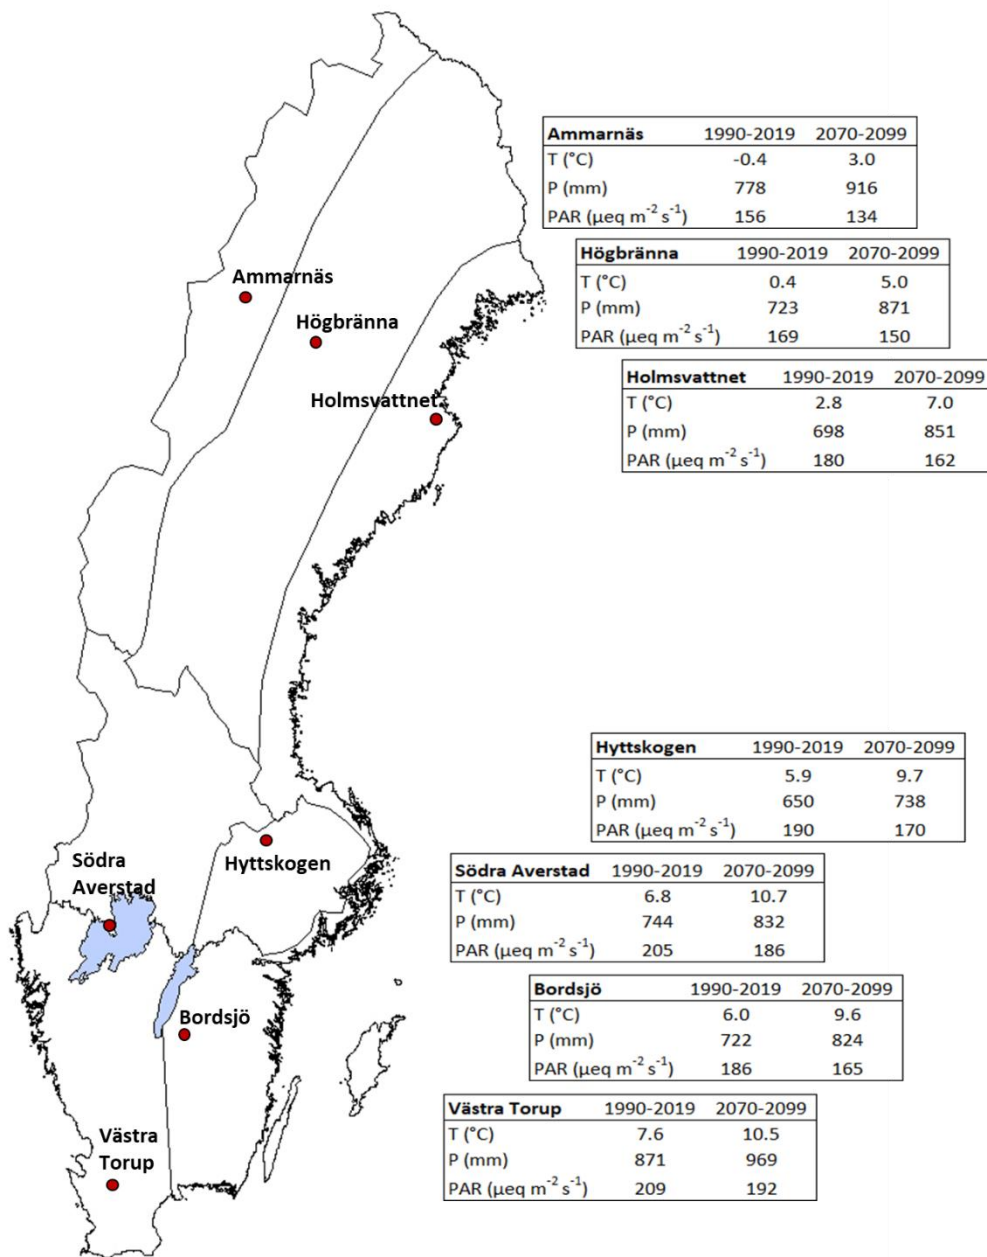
Ammarnäs

Högbränna

Holmsvattnet

Hyttskogen

Södra Averstad

Bordsjö

Västra Torup

| Ammarnäs | 1990-2019 | 2070-2099 |
|---|---|---|
| T (°C) | -0.4 | 3.0 |
| P (mm) | 778 | 916 |
| PAR (μeq $m^{-2}$ $s^{-1}$) | 156 | 134 |

| Högbränna | 1990-2019 | 2070-2099 |
|---|---|---|
| T (°C) | 0.4 | 5.0 |
| P (mm) | 723 | 871 |
| PAR (μeq $m^{-2}$ $s^{-1}$) | 169 | 150 |

| Holmsvattnet | 1990-2019 | 2070-2099 |
|---|---|---|
| T (°C) | 2.8 | 7.0 |
| P (mm) | 698 | 851 |
| PAR (μeq $m^{-2}$ $s^{-1}$) | 180 | 162 |

| Hyttskogen | 1990-2019 | 2070-2099 |
|---|---|---|
| T (°C) | 5.9 | 9.7 |
| P (mm) | 650 | 738 |
| PAR (μeq $m^{-2}$ $s^{-1}$) | 190 | 170 |

| Södra Averstad | 1990-2019 | 2070-2099 |
|---|---|---|
| T (°C) | 6.8 | 10.7 |
| P (mm) | 744 | 832 |
| PAR (μeq $m^{-2}$ $s^{-1}$) | 205 | 186 |

| Bordsjö | 1990-2019 | 2070-2099 |
|---|---|---|
| T (°C) | 6.0 | 9.6 |
| P (mm) | 722 | 824 |
| PAR (μeq $m^{-2}$ $s^{-1}$) | 186 | 165 |

| Västra Torup | 1990-2019 | 2070-2099 |
|---|---|---|
| T (°C) | 7.6 | 10.5 |
| P (mm) | 871 | 969 |
| PAR (μeq $m^{-2}$ $s^{-1}$) | 209 | 192 |